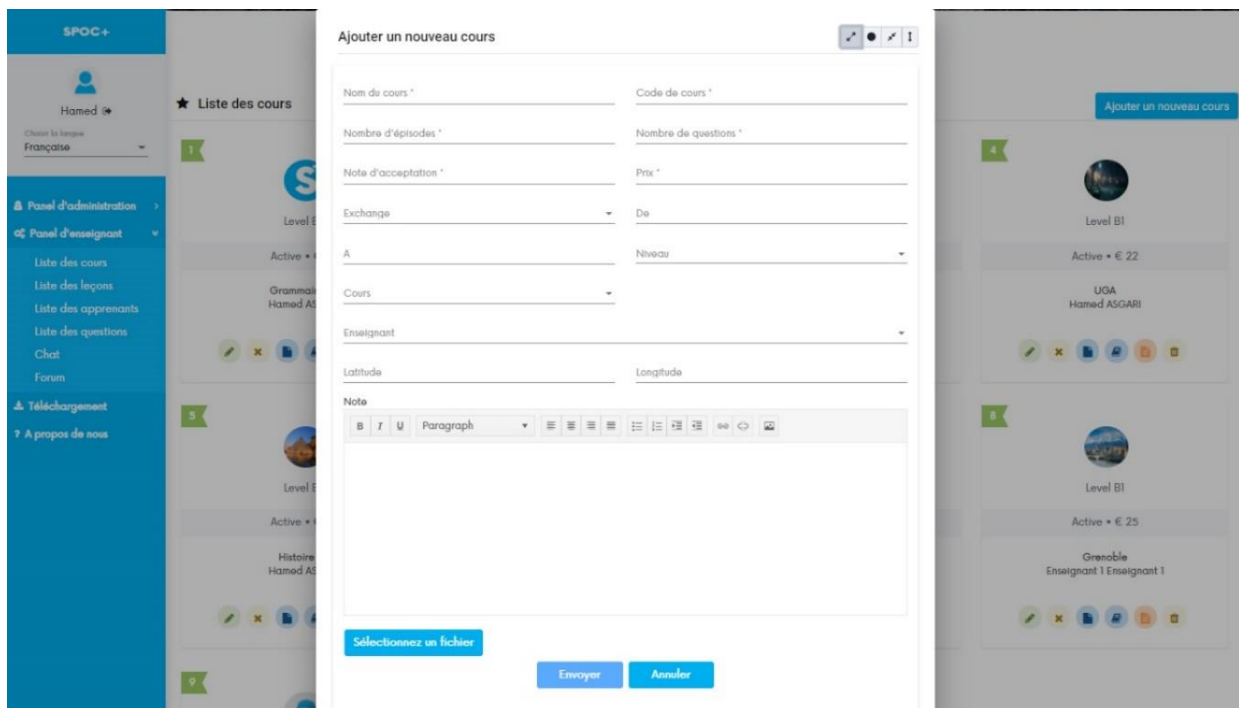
SPOC+

Hamed

Choisir la langue
Française

Panel d'administration
Panel d'enseignant
Liste des cours
Liste des leçons
Liste des apprenants
Liste des questions
Chat
Forum
Téléchargement
? A propos de nous

Liste des cours

1
Level
Active •
Grammai
Hamed AS

5
Level
Active •
Histoire
Hamed AS

9

Ajouter un nouveau cours

4
Level B1
Active • € 22
UGA
Hamed ASGARI

8
Level B1
Active • € 25
Grenoble
Enseignant 1 Enseignant 1

Ajouter un nouveau cours

Nom du cours *
Code de cours *
Nombre d'épisodes *
Nombre de questions *
Note d'acceptation *
Prix *
Exchange
De
A
Niveau
Cours
Enseignant
Latitude
Longitude
Note
B I U Paragraph

Sélectionnez un fichier
Envoyer
Annuler